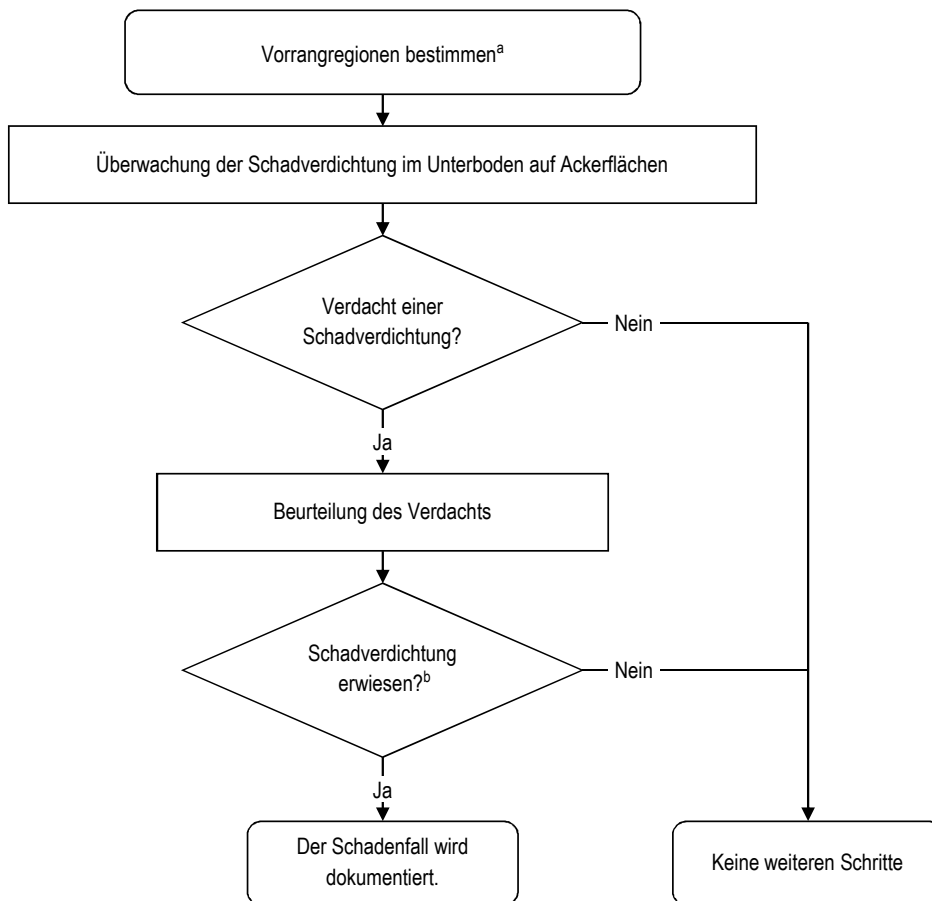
Vorrangregionen bestimmen$^{a}$

Überwachung der Schadverdichtung im Unterboden auf Ackerflächen

Verdacht einer Schadverdichtung?

Nein

Ja

Beurteilung des Verdachts

Schadverdichtung erwiesen?$^{b}$

Nein

Ja

Der Schadenfall wird dokumentiert.

Keine weiteren Schritte